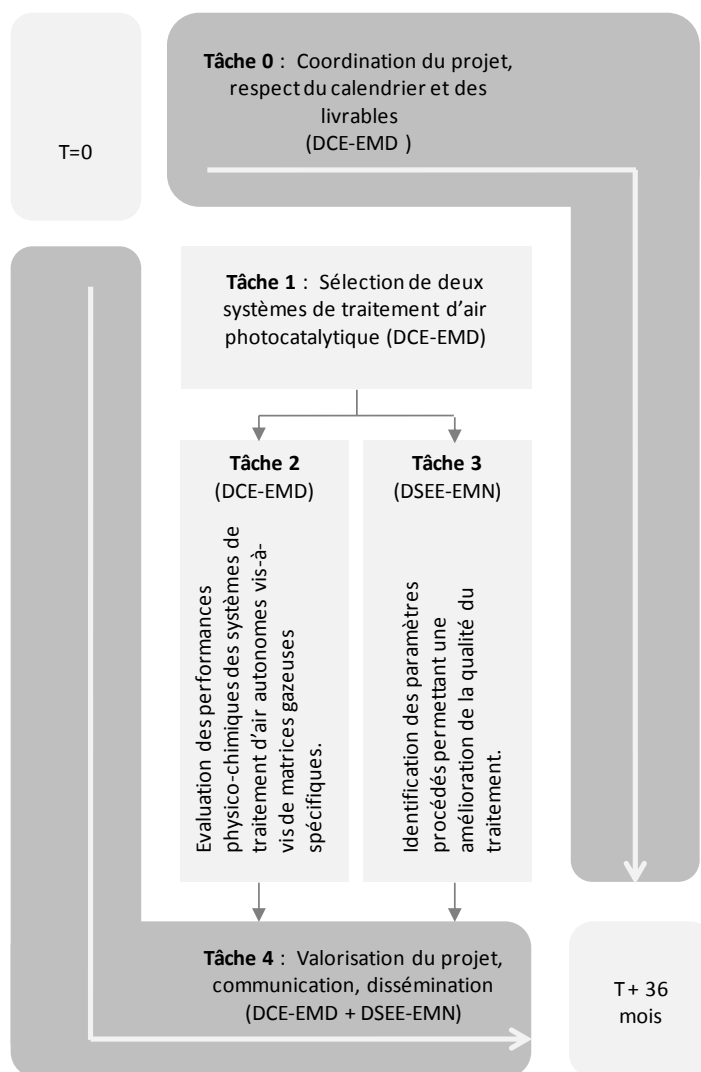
T=0

**Tâche 0** : Coordination du projet, respect du calendrier et des livrables (DCE-EMD )

**Tâche 1** : Sélection de deux systèmes de traitement d'air photocatalytique (DCE-EMD)

**Tâche 2** (DCE-EMD)

Evaluation des performances physico-chimiques des systèmes de traitement d'air autonomes vis-à-vis de matrices gazeuses spécifiques.

**Tâche 3** (DSEE-EMN)

Identification des paramètres procédés permettant une amélioration de la qualité du traitement.

**Tâche 4** : Valorisation du projet, communication, dissémination (DCE-EMD + DSEE-EMN)

T + 36 mois